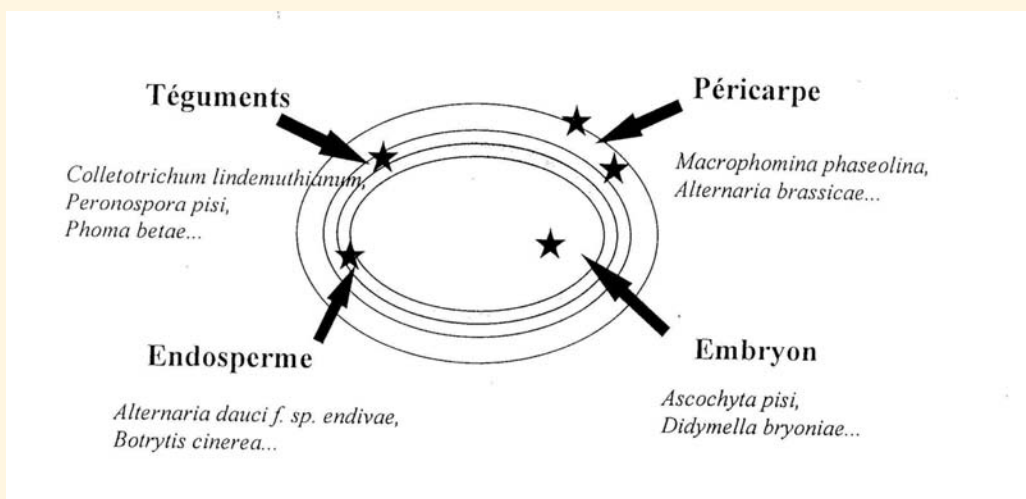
Téguments

Colletotrichum lindemuthianum,
Peronospora pisi,
Phoma betae...

Péricarpe

Macrophomina phaseolina,
Alternaria brassicae...

Endosperme

Alternaria dauci f. sp. endivae,
Botrytis cinerea...

Embryon

Ascochyta pisi,
Didymella bryoniae...